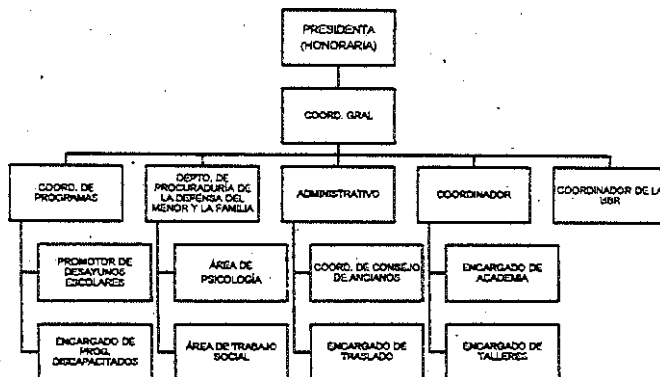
PRESIDENTA (HONORARIA)

COORD. GRAL

COORD. DE PROGRAMAS

DEPTO. DE PROCURADURÍA DE LA DEFENSA DEL MENOR Y LA FAMILIA

ADMINISTRATIVO

COORDINADOR

COORDINADOR DE LA UBR

PROMOTOR DE DESAYUNOS ESCOLARES

ENCARGADO DE PROG. DISCAPACITADOS

ÁREA DE PSICOLOGÍA

ÁREA DE TRABAJO SOCIAL

COORD. DE CONSEJO DE ANCIANOS

ENCARGADO DE TRASLADO

ENCARGADO DE ACADEMIA

ENCARGADO DE TALLERES